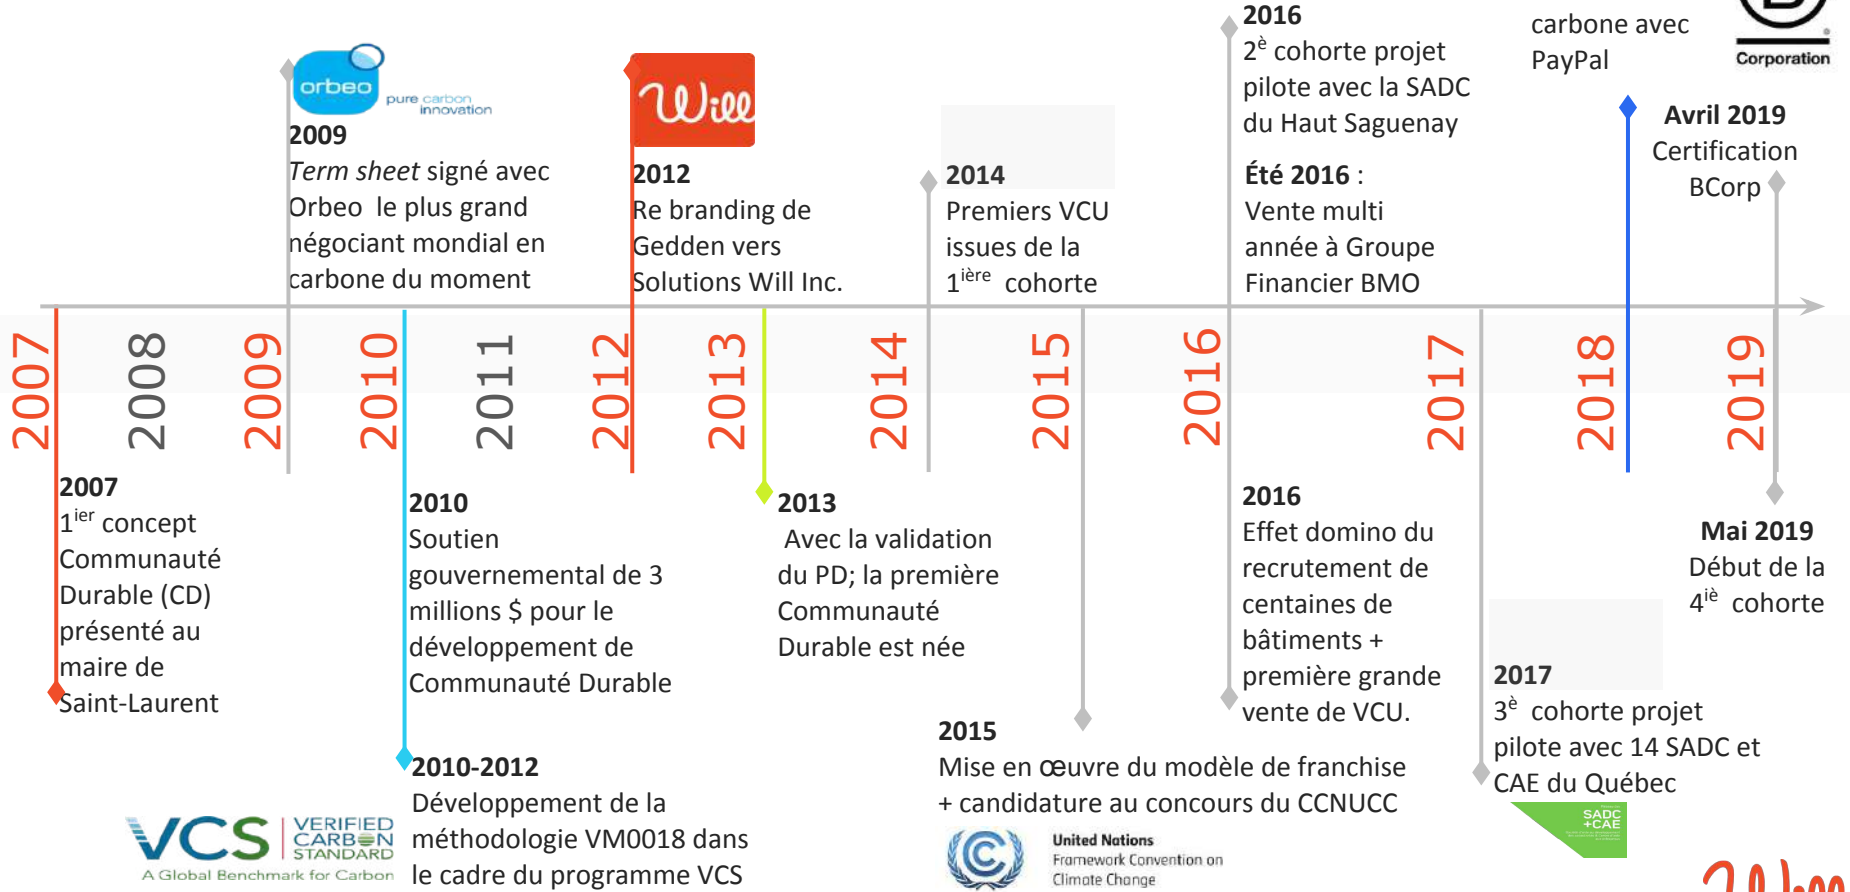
orbeo pure carbon innovation

2009
*Term sheet* signé avec Orbeo le plus grand négociant mondial en carbone du moment

Will

2012
Re branding de Gedden vers Solutions Will Inc.

2014
Premiers VCU issues de la $1^{ière}$ cohorte

2016
$2^{è}$ cohorte projet pilote avec la SADC du Haut Saguenay

Été 2016 :
Vente multi année à Groupe Financier BMO

carbone avec PayPal

Corporation

Avril 2019
Certification BCorp

2007 2008 2009 2010 2011 2012 2013 2014 2015 2016 2017 2018 2019

2007
$1^{ier}$ concept Communauté Durable (CD) présenté au maire de Saint-Laurent

2010
Soutien gouvernemental de 3 millions $ pour le développement de Communauté Durable

2013
Avec la validation du PD; la première Communauté Durable est née

2016
Effet domino du recrutement de centaines de bâtiments + première grande vente de VCU.

Mai 2019
Début de la $4^{iè}$ cohorte

2017
$3^{è}$ cohorte projet pilote avec 14 SADC et CAE du Québec

2015
Mise en œuvre du modèle de franchise + candidature au concours du CCNUCC

2010-2012
Développement de la méthodologie VM0018 dans le cadre du programme VCS

VCS VERIFIED CARBON STANDARD
A Global Benchmark for Carbon

United Nations
Framework Convention on Climate Change

SADC +CAE